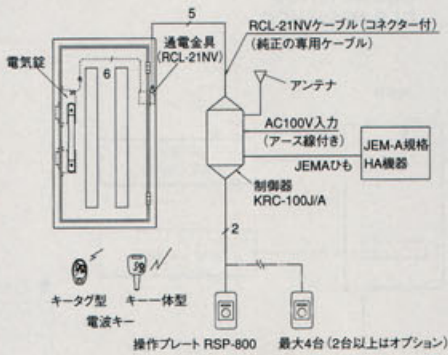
5
RCL-21NVケーブル（コネクター付）
（純正の専用ケーブル）
通電金具
（RCL-21NV）
電気錠
6
アンテナ
AC100V入力
（アース線付き）
JEMA-A規格
HA機器
JEMAひも
制御器
KRC-100J/A
2
キータグ型
キー一体型
電波キー
操作プレート RSP-800
最大4台（2台以上はオプション）